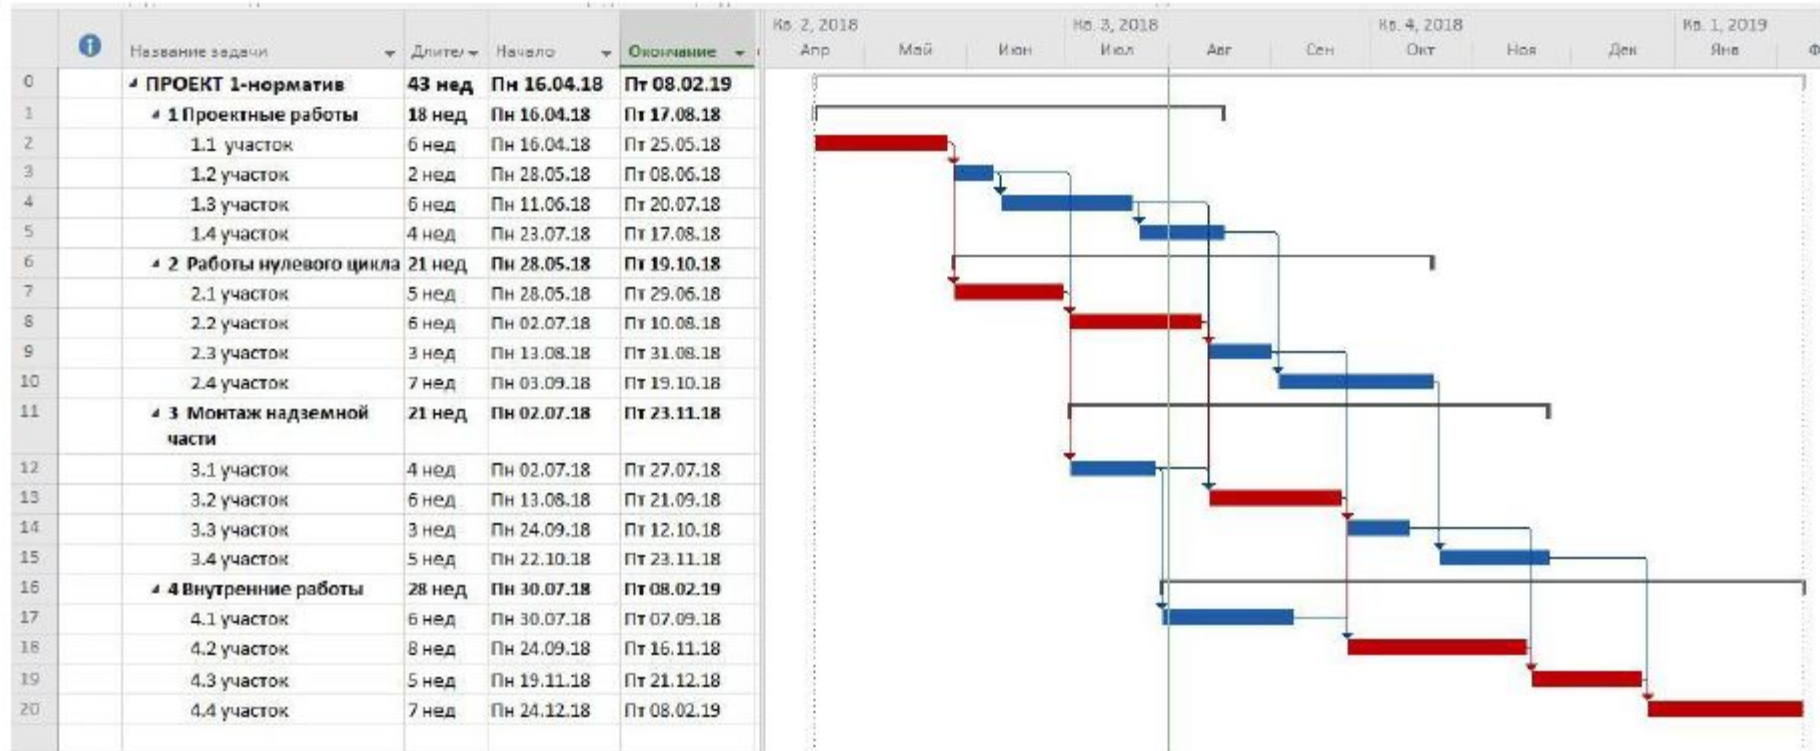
| | | Название задачи | Длител | Начало | Окончание |
|---|---|---|---|---|---|
| 0 | | ◢ ПРОЕКТ 1-норматив | 43 нед | Пн 16.04.18 | Пт 08.02.19 |
| 1 | | ◢ 1 Проектные работы | 18 нед | Пн 16.04.18 | Пт 17.08.18 |
| 2 | | 1.1 участок | 6 нед | Пн 16.04.18 | Пт 25.05.18 |
| 3 | | 1.2 участок | 2 нед | Пн 28.05.18 | Пт 08.06.18 |
| 4 | | 1.3 участок | 6 нед | Пн 11.06.18 | Пт 20.07.18 |
| 5 | | 1.4 участок | 4 нед | Пн 23.07.18 | Пт 17.08.18 |
| 6 | | ◢ 2 Работы нулевого цикла | 21 нед | Пн 28.05.18 | Пт 19.10.18 |
| 7 | | 2.1 участок | 5 нед | Пн 28.05.18 | Пт 29.06.18 |
| 8 | | 2.2 участок | 6 нед | Пн 02.07.18 | Пт 10.08.18 |
| 9 | | 2.3 участок | 3 нед | Пн 13.08.18 | Пт 31.08.18 |
| 10 | | 2.4 участок | 7 нед | Пн 03.09.18 | Пт 19.10.18 |
| 11 | | ◢ 3 Монтаж надземной части | 21 нед | Пн 02.07.18 | Пт 23.11.18 |
| 12 | | 3.1 участок | 4 нед | Пн 02.07.18 | Пт 27.07.18 |
| 13 | | 3.2 участок | 6 нед | Пн 13.08.18 | Пт 21.09.18 |
| 14 | | 3.3 участок | 3 нед | Пн 24.09.18 | Пт 12.10.18 |
| 15 | | 3.4 участок | 5 нед | Пн 22.10.18 | Пт 23.11.18 |
| 16 | | ◢ 4 Внутренние работы | 28 нед | Пн 30.07.18 | Пт 08.02.19 |
| 17 | | 4.1 участок | 6 нед | Пн 30.07.18 | Пт 07.09.18 |
| 18 | | 4.2 участок | 8 нед | Пн 24.09.18 | Пт 16.11.18 |
| 19 | | 4.3 участок | 5 нед | Пн 19.11.18 | Пт 21.12.18 |
| 20 | | 4.4 участок | 7 нед | Пн 24.12.18 | Пт 08.02.19 |

Кв. 2, 2018 Апр Май Июн
Кв. 3, 2018 Июл Авг Сен
Кв. 4, 2018 Окт Ноя Дек
Кв. 1, 2019 Янв Ф